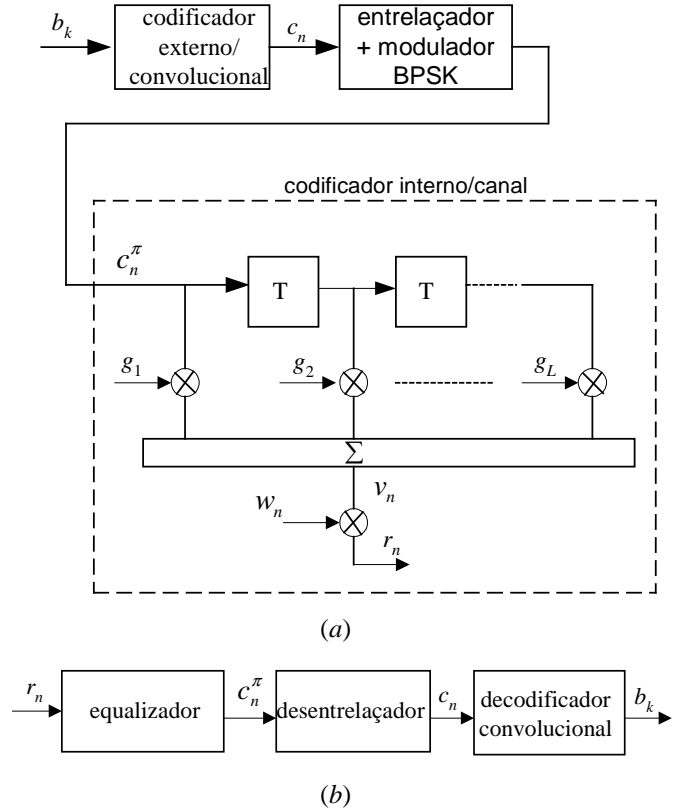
$b_k$

codificador externo/ convolucional

$c_n$

entrelaçador + modulador BPSK

codificador interno/canal

$c_n^{\pi}$

T

T

$g_1$

$g_2$

$g_L$

$\Sigma$

$w_n$

$v_n$

$r_n$

$(a)$

$r_n$

equalizador

$c_n^{\pi}$

desentrelaçador

$c_n$

decodificador convolucional

$b_k$

$(b)$